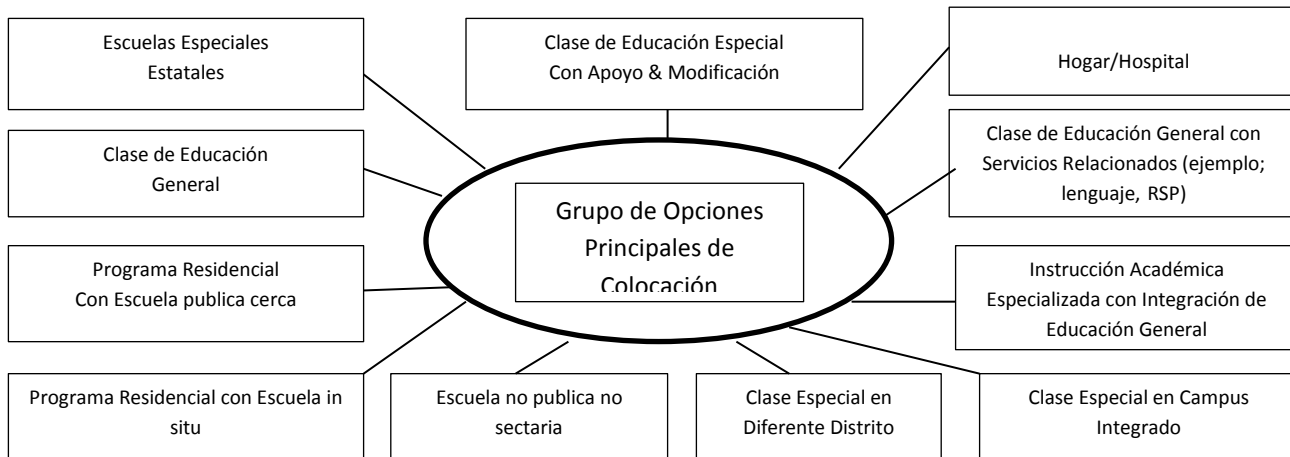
Escuelas Especiales Estatales

Clase de Educación Especial Con Apoyo & Modificación

Hogar/Hospital

Clase de Educación General

Clase de Educación General con Servicios Relacionados (ejemplo; lenguaje, RSP)

Grupo de Opciones Principales de Colocación

Programa Residencial Con Escuela publica cerca

Instrucción Académica Especializada con Integración de Educación General

Programa Residencial con Escuela in situ

Escuela no publica no sectaria

Clase Especial en Diferente Distrito

Clase Especial en Campus Integrado